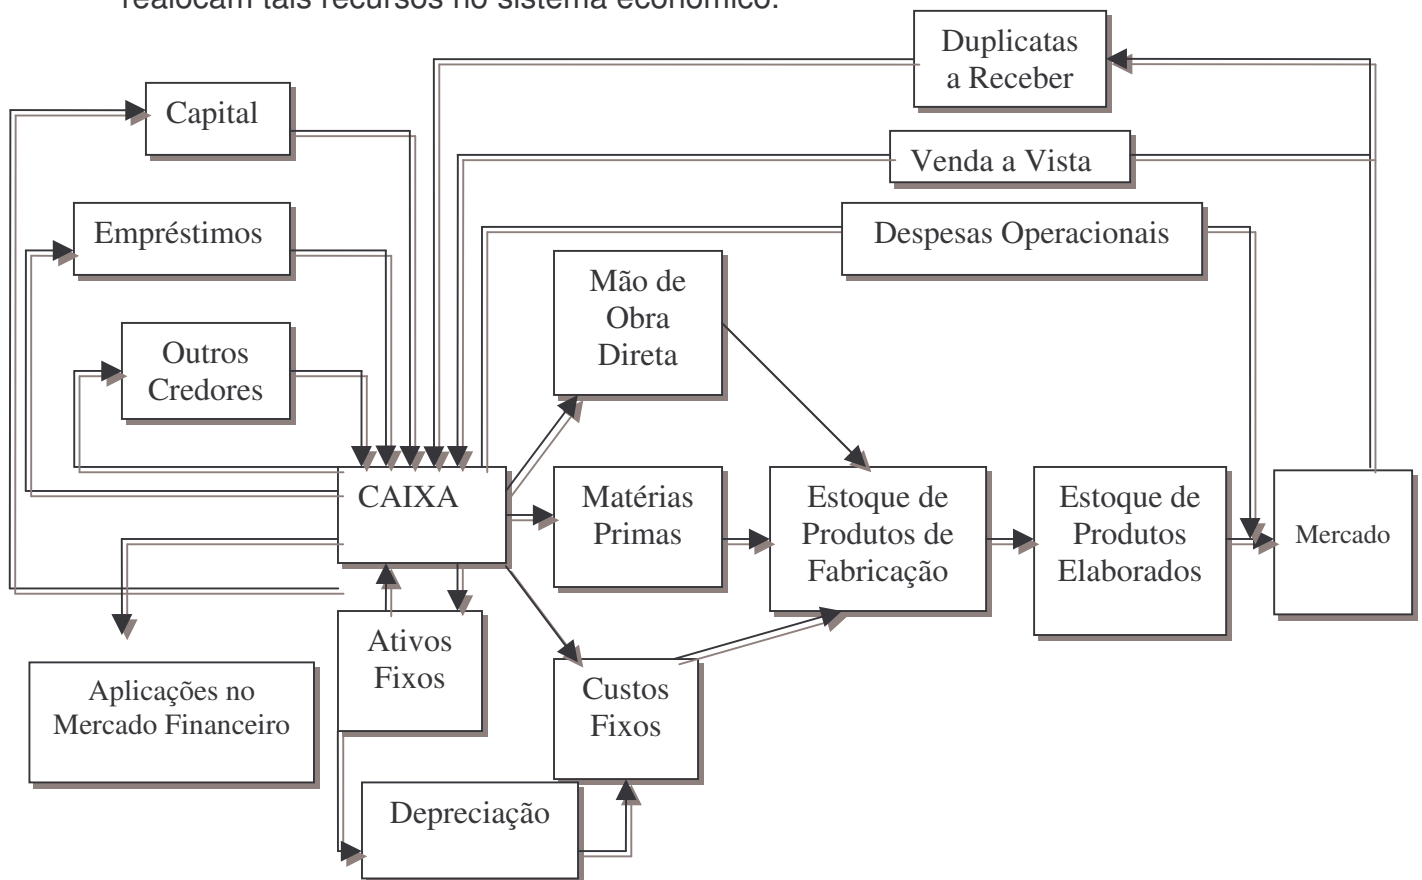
realocam tais recursos no sistema econômico.

Duplicatas a Receber

Capital

Venda a Vista

Empréstimos

Despesas Operacionais

Mão de Obra Direta

Outros Credores

CAIXA

Matérias Primas

Estoque de Produtos de Fabricação

Estoque de Produtos Elaborados

Mercado

Ativos Fixos

Custos Fixos

Aplicações no Mercado Financeiro

Depreciação